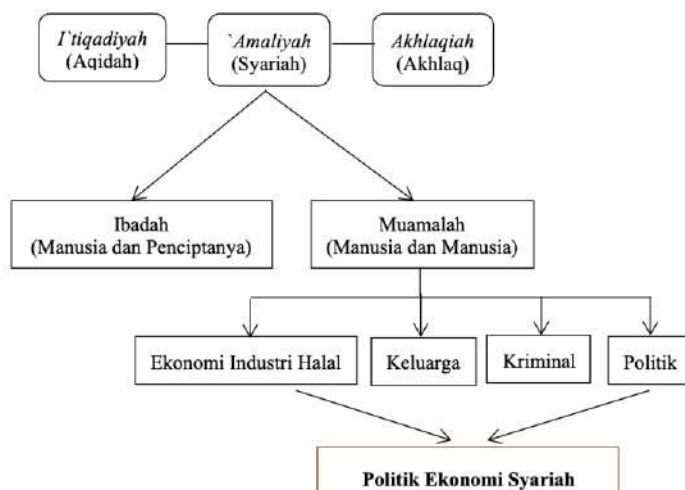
I`tiqadiyah
(Aqidah)

`Amaliyah
(Syariah)

Akhlaqiah
(Akhlaq)

Ibadah
(Manusia dan Penciptanya)

Muamalah
(Manusia dan Manusia)

Ekonomi Industri Halal

Keluarga

Kriminal

Politik

Politik Ekonomi Syariah